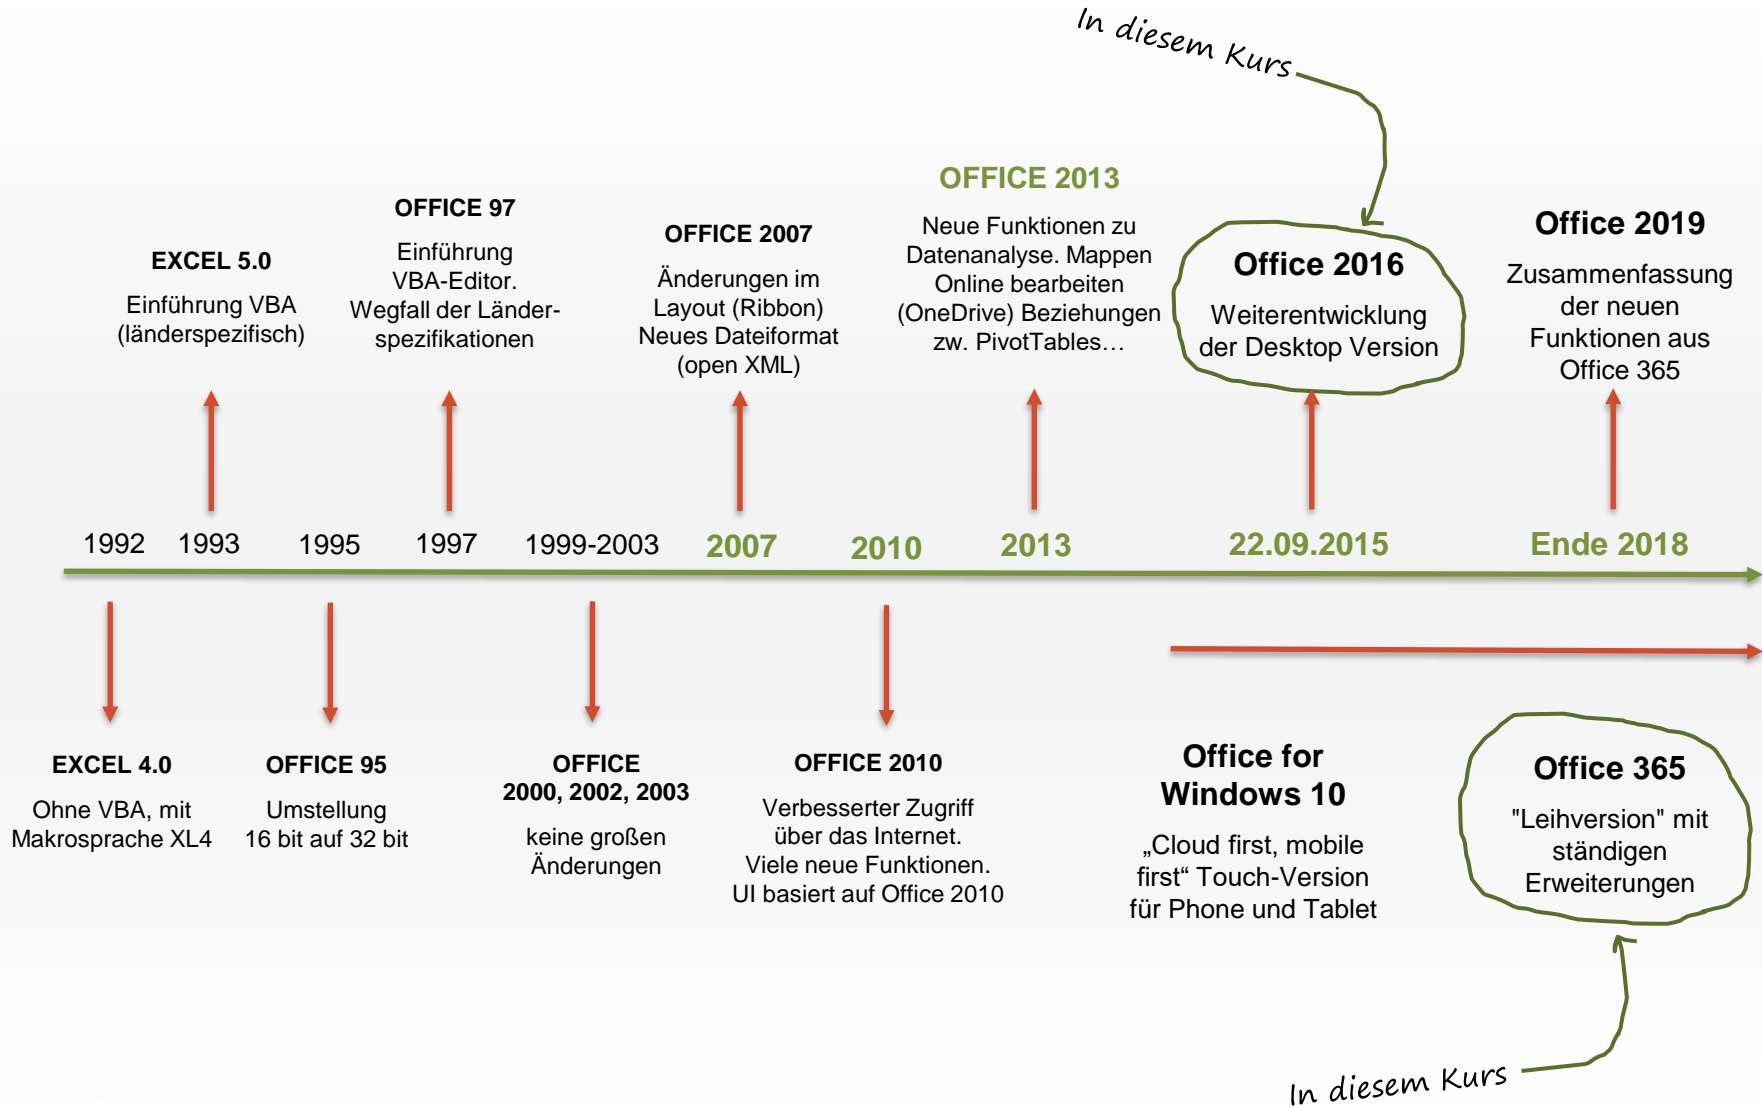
In diesem Kurs

OFFICE 2013

EXCEL 5.0
Einführung VBA (länderspezifisch)

OFFICE 97
Einführung VBA-Editor. Wegfall der Länderspezifikationen

OFFICE 2007
Änderungen im Layout (Ribbon) Neues Dateiformat (open XML)

Neue Funktionen zu Datenanalyse. Mappen Online bearbeiten (OneDrive) Beziehungen zw. PivotTables…

Office 2016
Weiterentwicklung der Desktop Version

Office 2019
Zusammenfassung der neuen Funktionen aus Office 365

1992 1993 1995 1997 1999-2003 2007 2010 2013 22.09.2015 Ende 2018

EXCEL 4.0
Ohne VBA, mit Makrosprache XL4

OFFICE 95
Umstellung 16 bit auf 32 bit

OFFICE 2000, 2002, 2003
keine großen Änderungen

OFFICE 2010
Verbesserter Zugriff über das Internet. Viele neue Funktionen. UI basiert auf Office 2010

Office for Windows 10
„Cloud first, mobile first“ Touch-Version für Phone und Tablet

Office 365
"Leihversion" mit ständigen Erweiterungen

In diesem Kurs